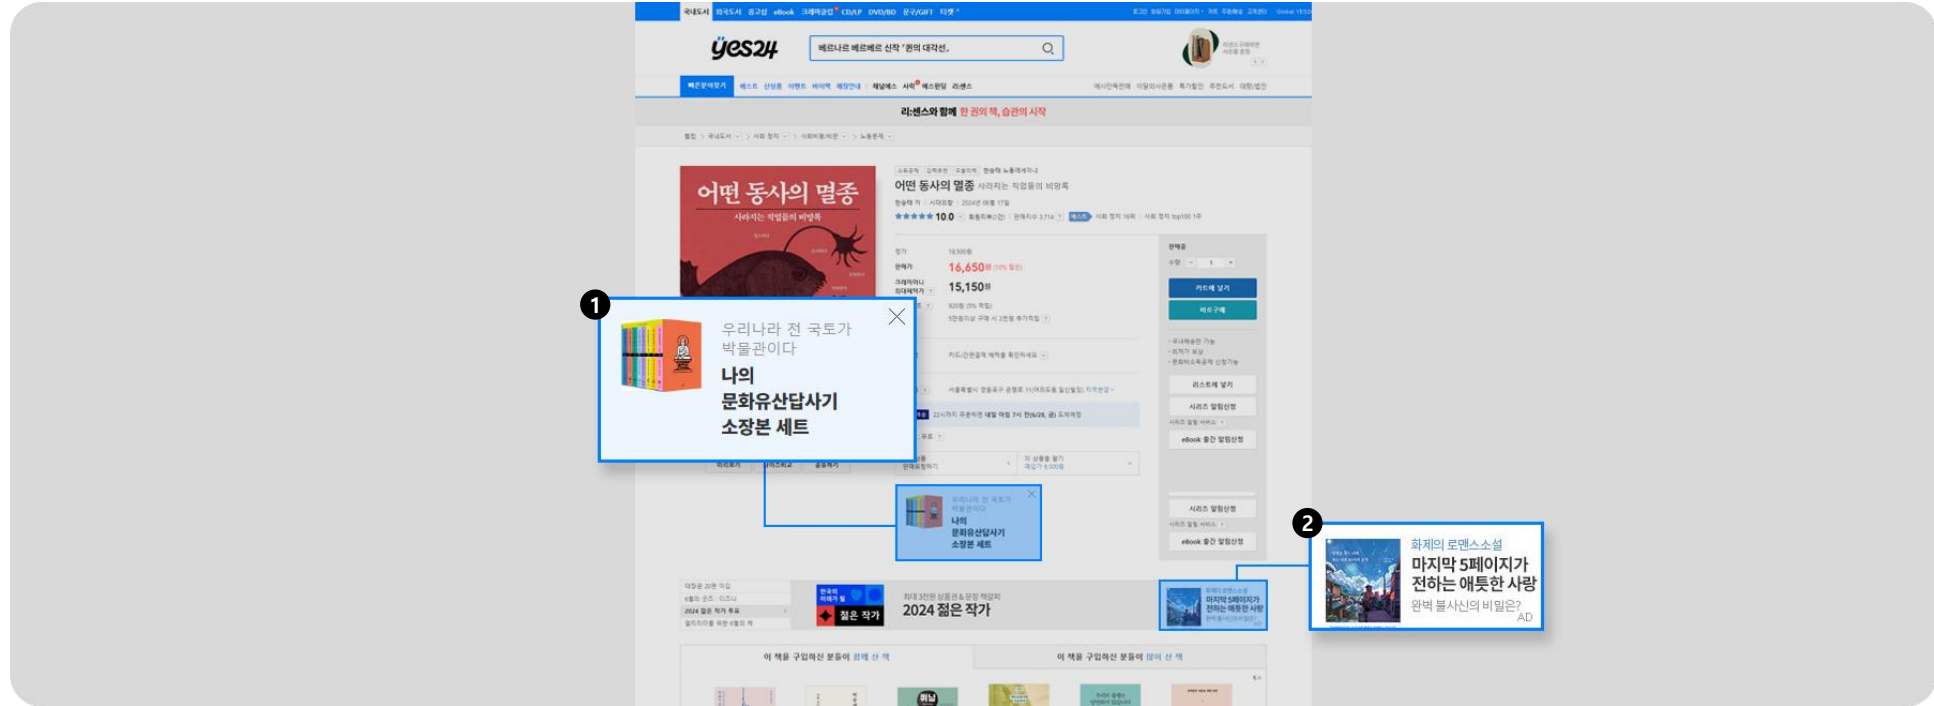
국내도서 외국도서 중고샵 eBook 크레마클럽 CD/LP DVD/BD 문구/GIFT 티켓

yes24

베르나르 베르베르 신작 '퀸의 대각선'

리:센스와 함께 한 권의 책, 습관의 시작

어떤 동사의 멸종
사라지는 직업들의 비망록

어떤 동사의 멸종 사라지는 직업들의 비망록

10.0

16,650원

15,150원

카트에 넣기
바로구매

리스트에 넣기
시리즈 알림신청
eBook 출간 알림신청

1

우리나라 전 국토가 박물관이다
나의 문화유산답사기 소장본 세트

우리나라 전 국토가 박물관이다
나의 문화유산답사기 소장본 세트

2024 젊은 작가

젊은 작가

2

화제의 로맨스소설
마지막 5페이지가 전하는 애틋한 사랑
완벽 불사신의 비밀은?
AD

이 책을 구입하신 분들이 함께 산 책
이 책을 구입하신 분들이 많이 산 책